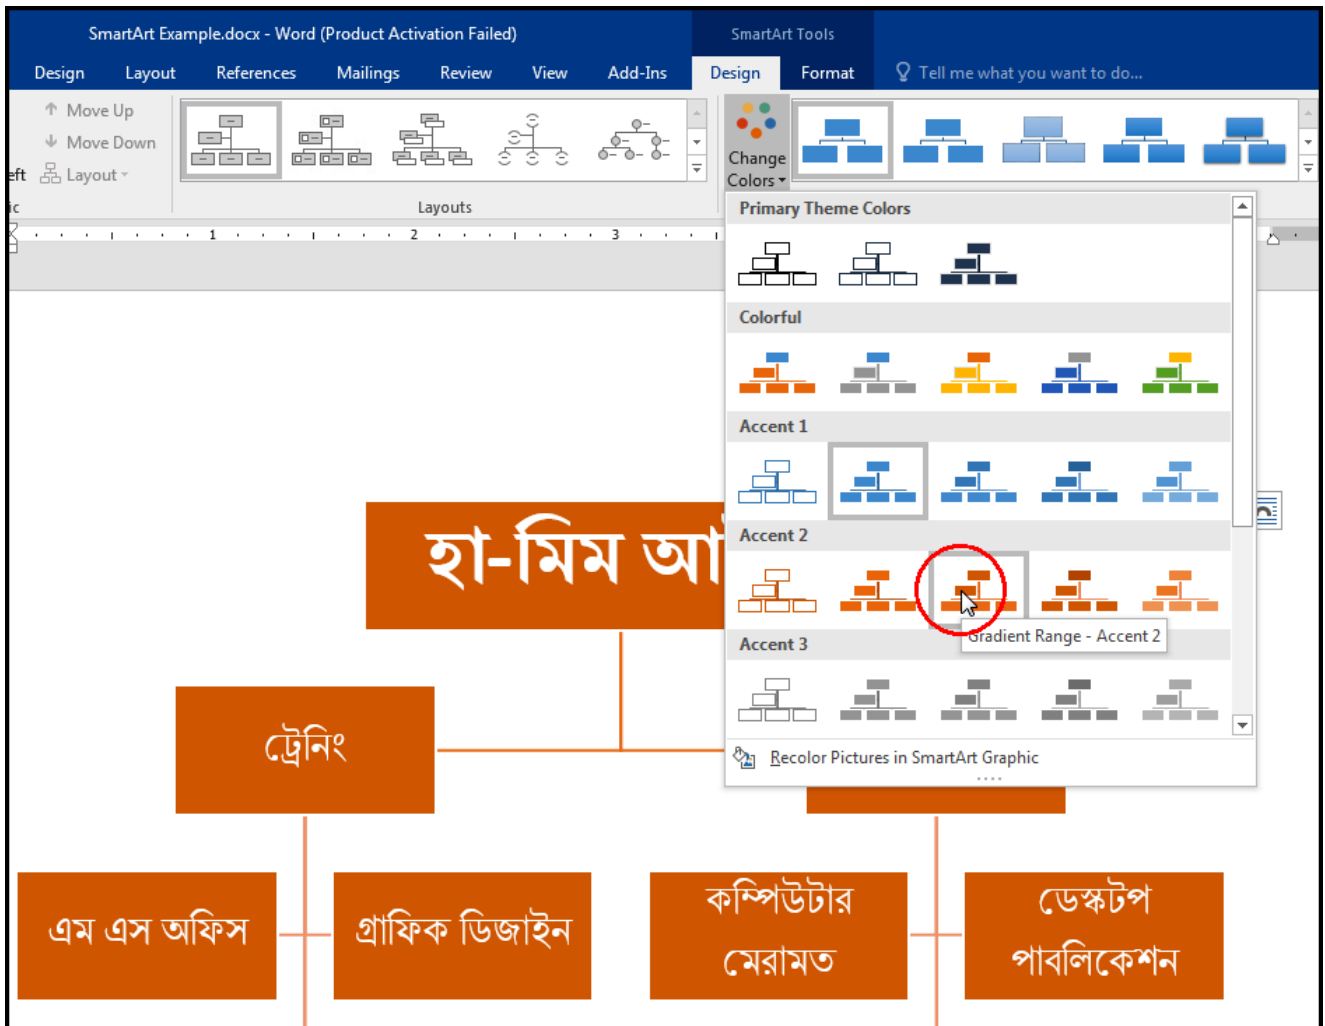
SmartArt Example.docx - Word (Product Activation Failed)

SmartArt Tools

Design Layout References Mailings Review View Add-Ins Design Format Tell me what you want to do...

Move Up
Move Down
eft Layout
ic

Layouts

Change Colors

1 2 3

Primary Theme Colors

Colorful

Accent 1

Accent 2

Gradient Range - Accent 2

Accent 3

Recolor Pictures in SmartArt Graphic

হা-মিম আ

ট্রেনিং

এম এস অফিস

গ্রাফিক ডিজাইন

কম্পিউটার মেরামত

ডেস্কটপ পাবলিকেশন